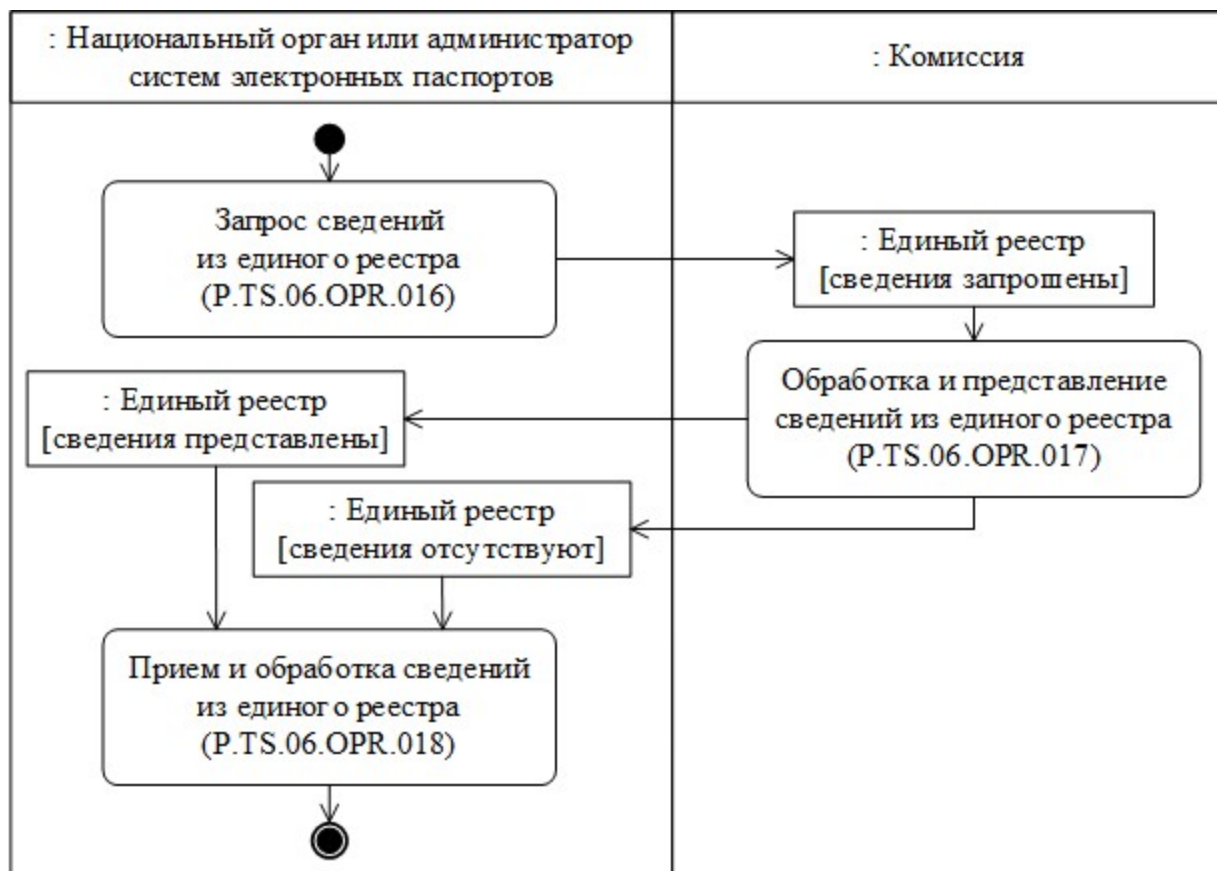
: Национальный орган или администратор систем электронных паспортов

: Комиссия

Запрос сведений из единого реестра (P.TS.06.OPR.016)

: Единый реестр [сведения запрошены]

Обработка и представление сведений из единого реестра (P.TS.06.OPR.017)

: Единый реестр [сведения представлены]

: Единый реестр [сведения отсутствуют]

Прием и обработка сведений из единого реестра (P.TS.06.OPR.018)